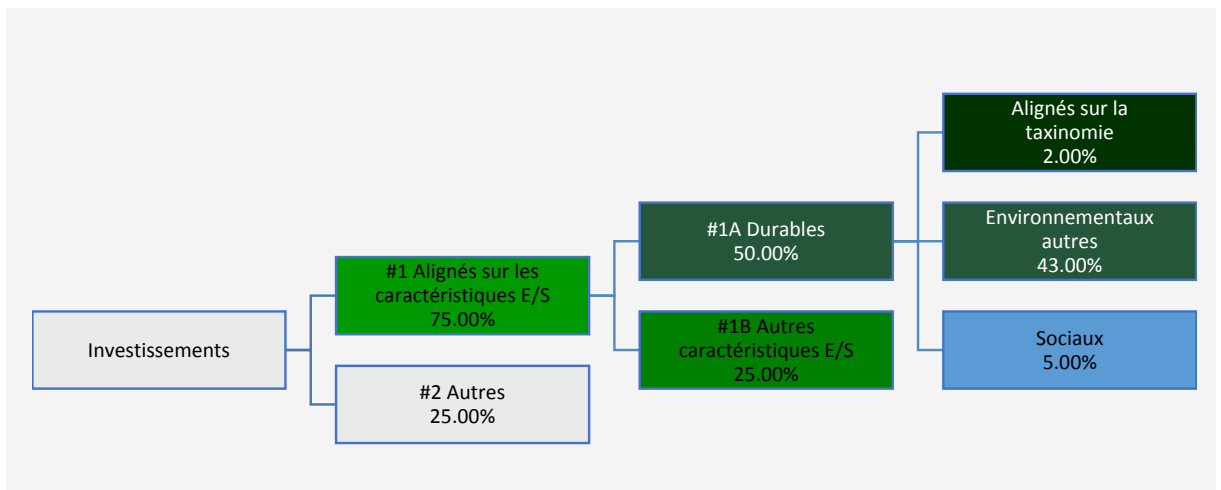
Investissements

#1 Alignés sur les caractéristiques E/S
75.00%

#2 Autres
25.00%

#1A Durables
50.00%

#1B Autres caractéristiques E/S
25.00%

Alignés sur la taxinomie
2.00%

Environnementaux autres
43.00%

Sociaux
5.00%